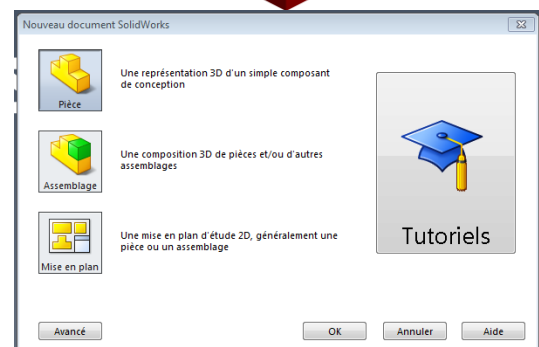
Nouveau document SolidWorks

Pièce
Une représentation 3D d'un simple composant de conception

Assemblage
Une composition 3D de pièces et/ou d'autres assemblages

Mise en plan
Une mise en plan d'étude 2D, généralement une pièce ou un assemblage

Tutoriels

Avancé
OK
Annuler
Aide